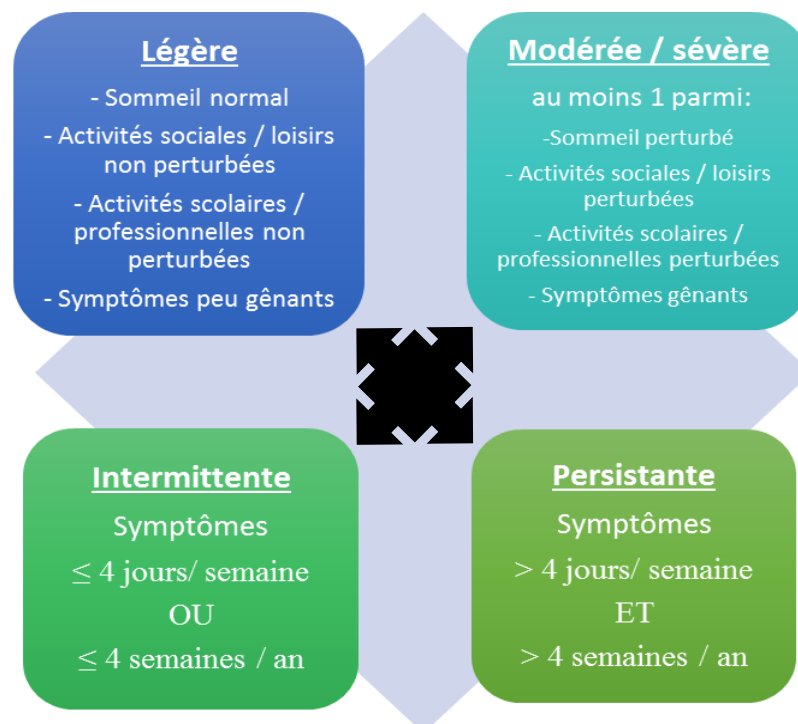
Légère

- Sommeil normal

- Activités sociales / loisirs non perturbées

- Activités scolaires / professionnelles non perturbées

- Symptômes peu gênants

Modérée / sévère

au moins 1 parmi:

-Sommeil perturbé

- Activités sociales / loisirs perturbées

- Activités scolaires / professionnelles perturbées

- Symptômes gênants

Intermittente

Symptômes

$\leq$ 4 jours/ semaine

OU

$\leq$ 4 semaines / an

Persistante

Symptômes

> 4 jours/ semaine

ET

> 4 semaines / an